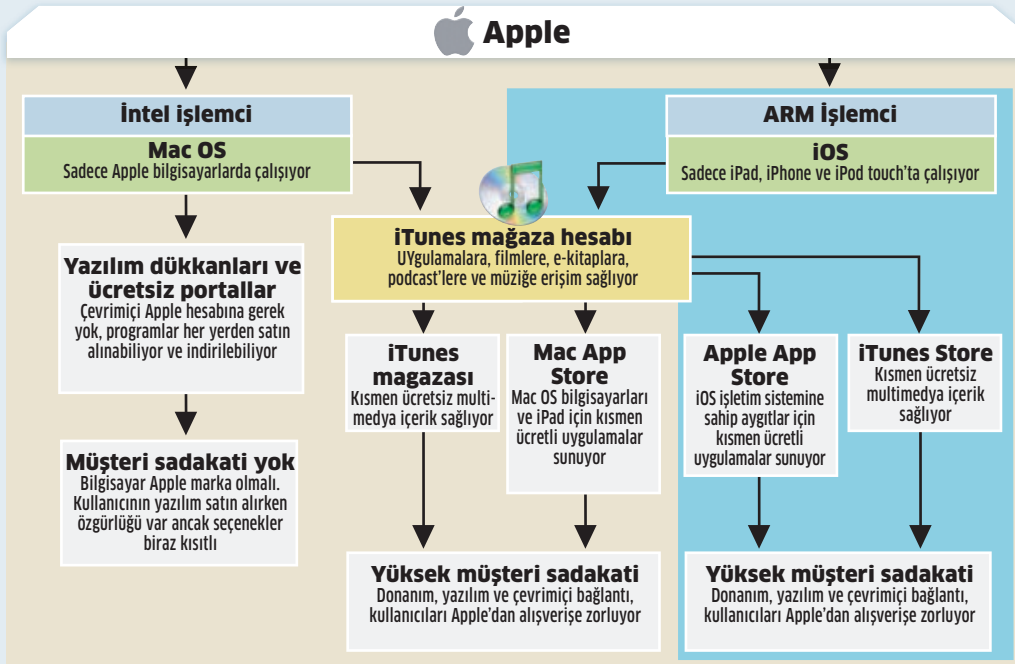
Apple

İntel işlemci

Mac OS
Sadece Apple bilgisayarlarda çalışıyor

ARM İşlemci

iOS
Sadece iPad, iPhone ve iPod touch'ta çalışıyor

iTunes mağaza hesabı
UYgulamalara, filmlere, e-kitaplara, podcast'lere ve müziğe erişim sağlıyor

Yazılım dükkanları ve ücretsiz portallar
Çevrimiçi Apple hesabına gerek yok, programlar her yerden satın alınabiliyor ve indirilebiliyor

Müşteri sadakati yok
Bilgisayar Apple marka olmalı. Kullanıcının yazılım satın alırken özgürlüğü var ancak seçenekler biraz kısıtlı

iTunes magazası
Kısmen ücretsiz multimedya içerik sağlıyor

Mac App Store
Mac OS bilgisayarları ve iPad için kısmen ücretli uygulamalar sunuyor

Apple App Store
iOS işletim sistemine sahip aygıtlar için kısmen ücretli uygulamalar sunuyor

iTunes Store
Kısmen ücretsiz multimedya içerik sağlıyor

Yüksek müşteri sadakati
Donanım, yazılım ve çevrimiçi bağlantı, kullanıcıları Apple'dan alışverişe zorluyor

Yüksek müşteri sadakati
Donanım, yazılım ve çevrimiçi bağlantı, kullanıcıları Apple'dan alışverişe zorluyor